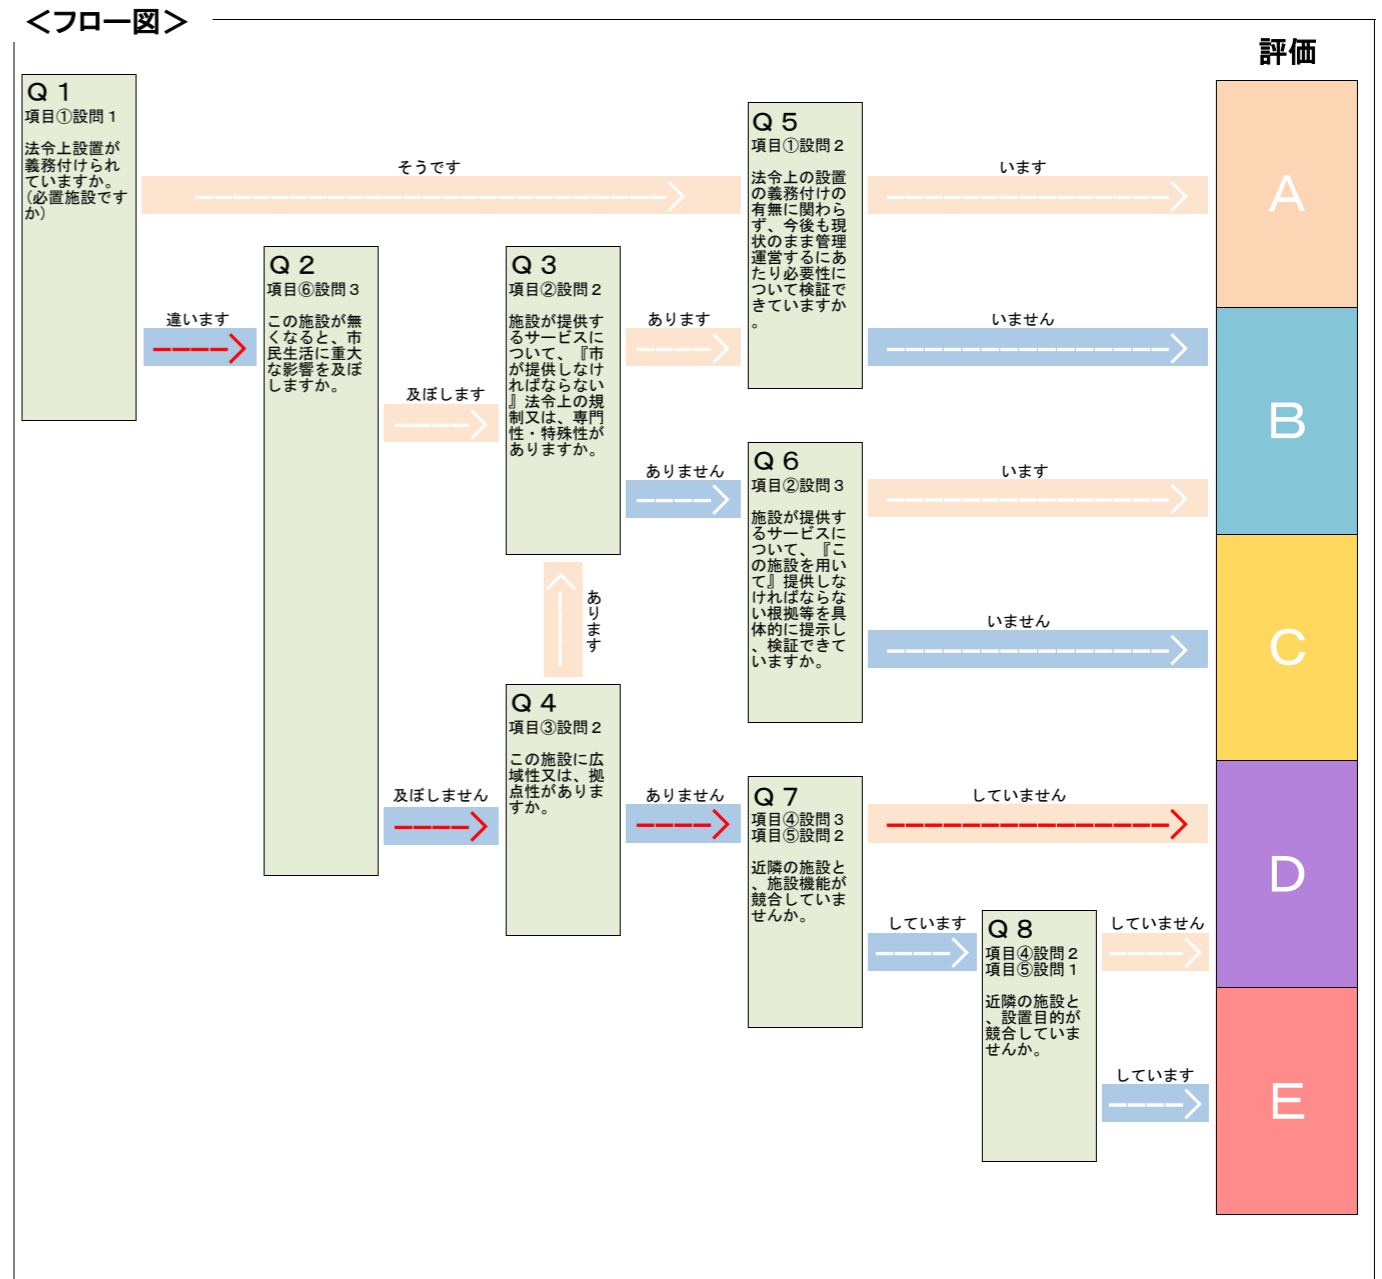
＜フロー図＞

評価

Ｑ１
項目①設問１

法令上設置が義務付けられていますか。(必置施設ですか)

そうです

違います

Ｑ２
項目⑥設問３

この施設が無くなると、市民生活に重大な影響を及ぼしますか。

及ぼします

及ぼしません

Ｑ３
項目②設問２

施設が提供するサービスについて、『市が提供しなければならない』法令上の規制又は、専門性・特殊性がありますか。

あります

ありません

あります

Ｑ４
項目③設問２

この施設に広域性又は、拠点性がありますか。

ありません

Ｑ５
項目①設問２

法令上の設置の義務付けの有無に関わらず、今後も現状のまま管理運営するにあたり必要性について検証できていますか。

います

いません

Ｑ６
項目②設問３

施設が提供するサービスについて、『この施設を用いて』提供しなければならない根拠等を具体的に提示し、検証できていますか。

います

いません

Ｑ７
項目④設問３
項目⑤設問２

近隣の施設と、施設機能が競合していませんか。

していません

しています

Ｑ８
項目④設問２
項目⑤設問１

近隣の施設と、設置目的が競合していませんか。

していません

しています

A

B

C

D

E